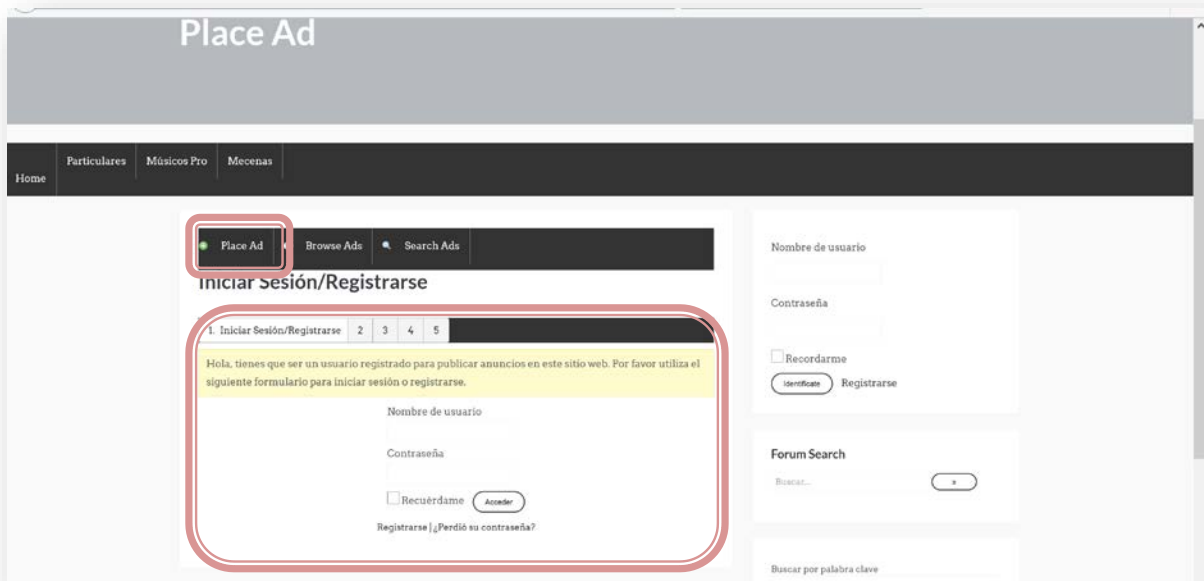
Place Ad

Home

Particulares

Músicos Pro

Mecenas

Place Ad

Browse Ads

Search Ads

Iniciar Sesión/Registrarse

1. Iniciar Sesión/Registrarse

2

3

4

5

Hola, tienes que ser un usuario registrado para publicar anuncios en este sitio web. Por favor utiliza el siguiente formulario para iniciar sesión o registrarse.

Nombre de usuario

Contraseña

Recuérdame

Acceder

Registrarse | ¿Perdió su contraseña?

Nombre de usuario

Contraseña

Recordarme

Identifícate

Registrarse

Forum Search

Buscar...

Buscar por palabra clave